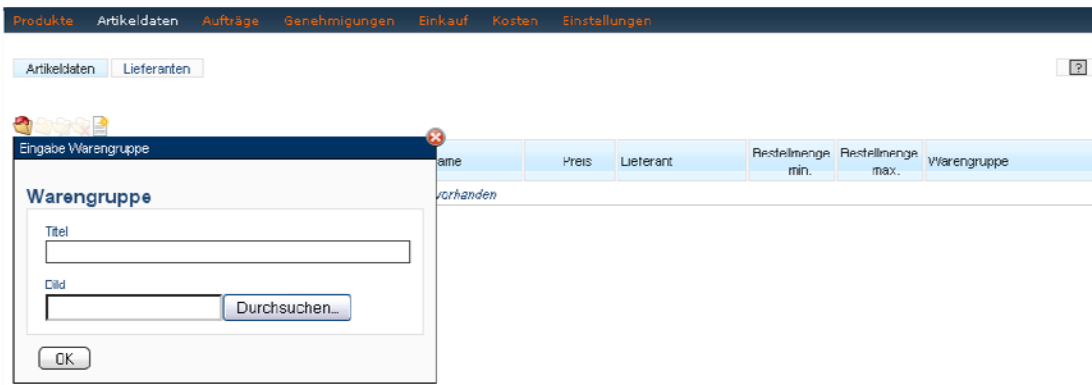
Produkte Artikeldaten Aufträge Genehmigungen Einkauf Kosten Einstellungen

Artikeldaten Lieferanten

?

Eingabe Warengruppe

Warengruppe

Titel

Bild

Durchsuchen...

OK

| ame | Preis | Lieferant | Bestellmenge min. | Bestellmenge max. | Warengruppe |
|---|---|---|---|---|---|

vorhanden